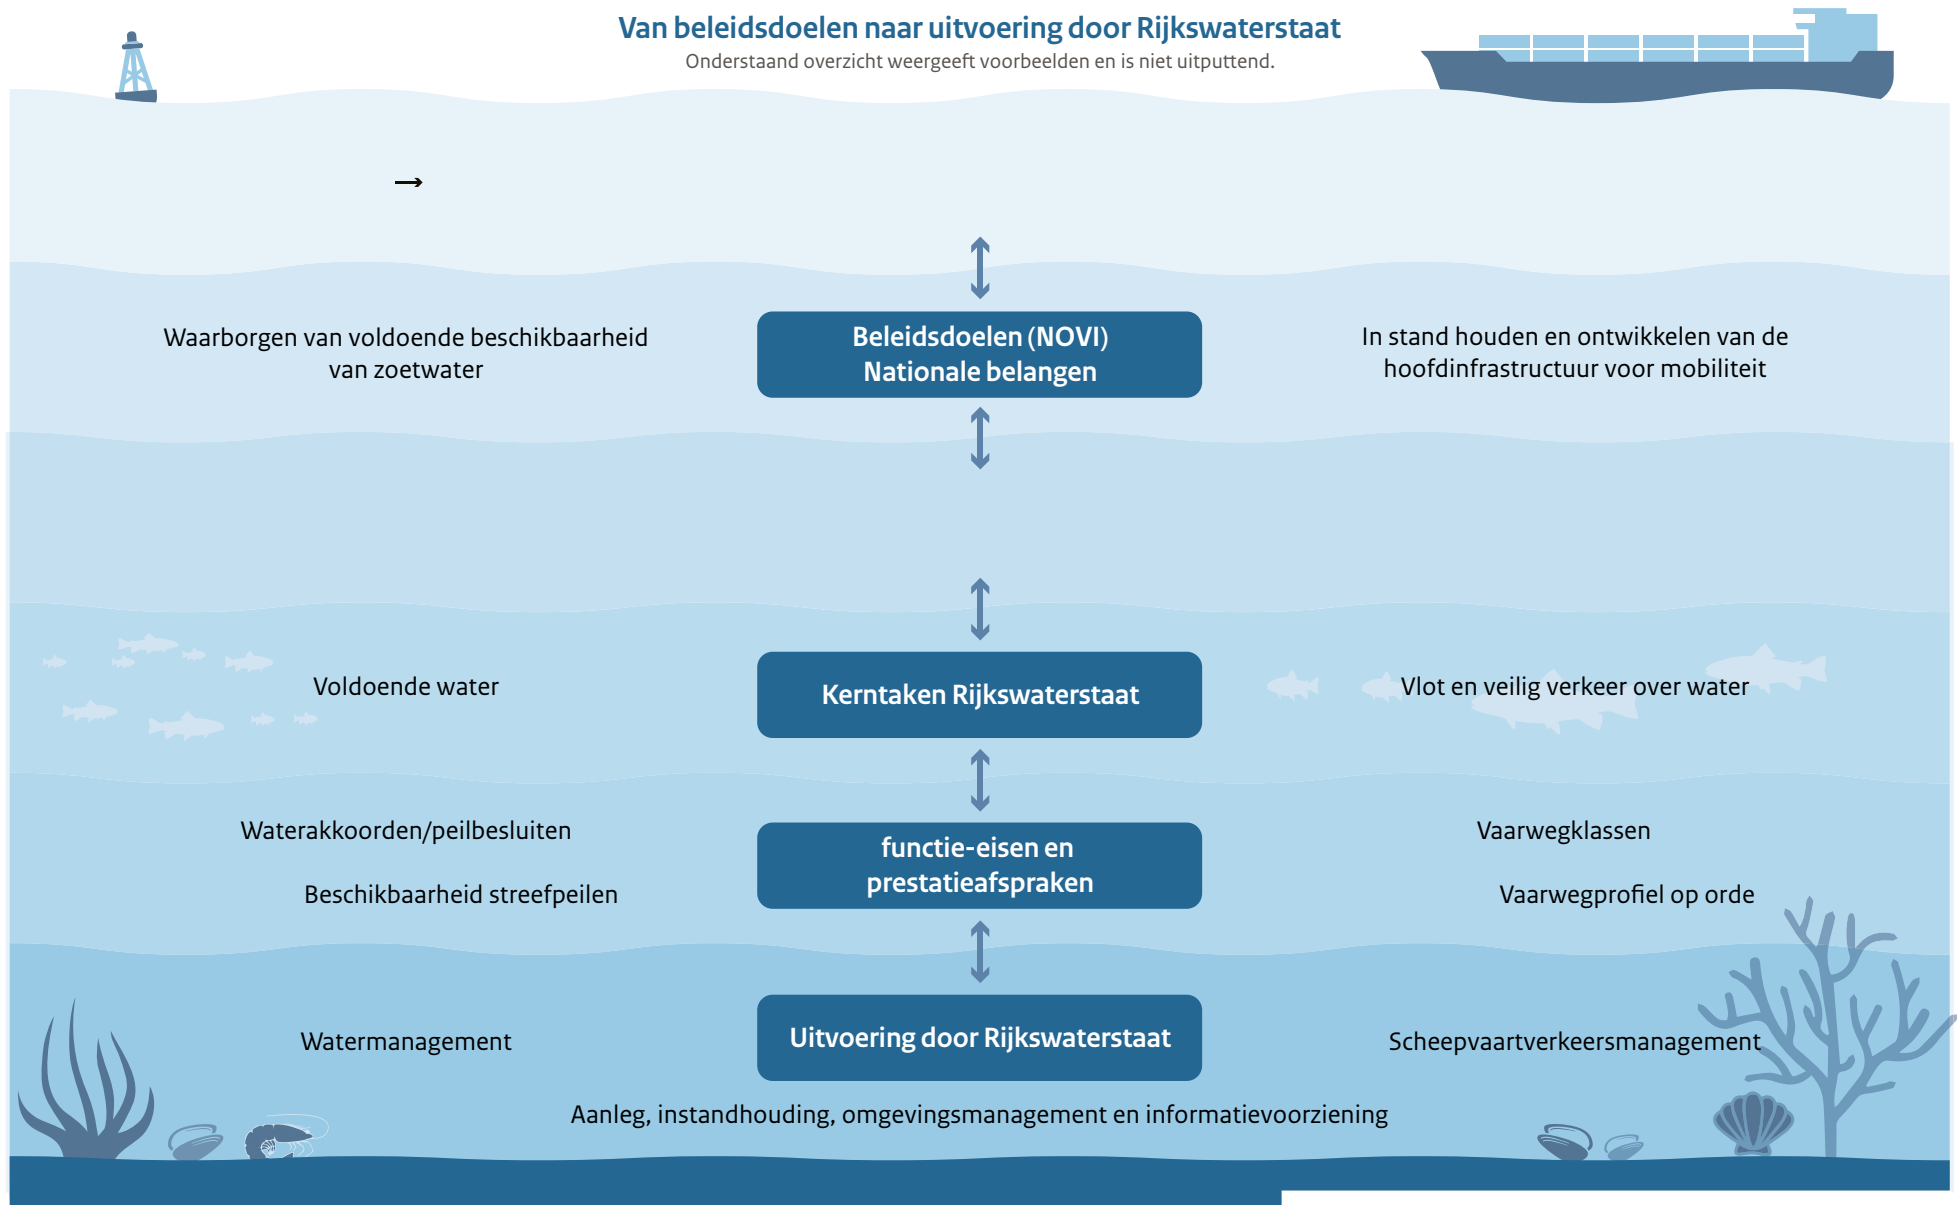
Van beleidsdoelen naar uitvoering door Rijkswaterstaat

Onderstaand overzicht weergeeft voorbeelden en is niet uitputtend.

→

Waarborgen van voldoende beschikbaarheid van zoetwater

Beleidsdoelen (NOVI)
Nationale belangen

In stand houden en ontwikkelen van de hoofdinfrastructuur voor mobiliteit

Voldoende water

Kerntaken Rijkswaterstaat

Vlot en veilig verkeer over water

Waterakkoorden/peilbesluiten

Beschikbaarheid streefpeilen

functie-eisen en prestatieafspraken

Vaarwegklassen

Vaarwegprofiel op orde

Watermanagement

Uitvoering door Rijkswaterstaat

Scheepvaartverkeersmanagement

Aanleg, instandhouding, omgevingsmanagement en informatievoorziening